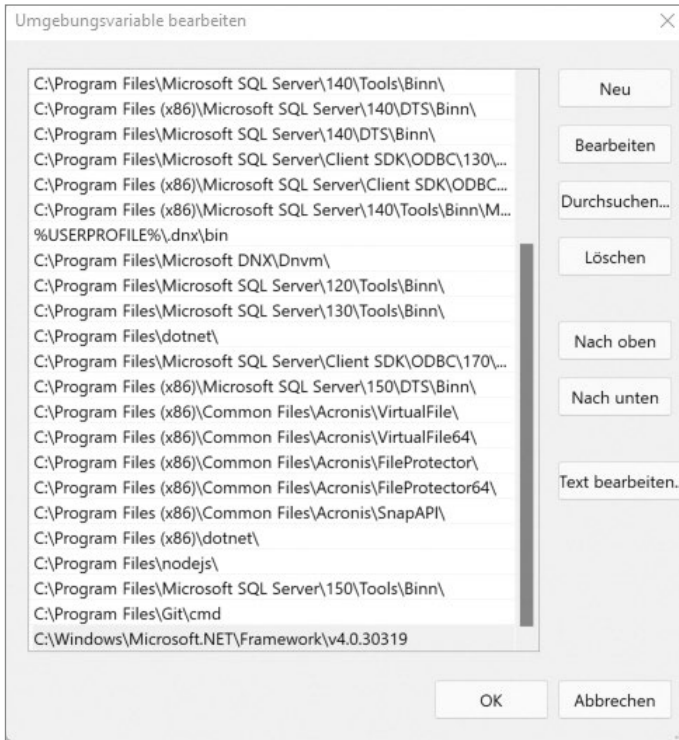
Umgebungsvariable bearbeiten

C:\Program Files\Microsoft SQL Server\140\Tools\Binn\
C:\Program Files (x86)\Microsoft SQL Server\140\DTS\Binn\
C:\Program Files\Microsoft SQL Server\140\DTS\Binn\
C:\Program Files\Microsoft SQL Server\Client SDK\ODBC\130\...
C:\Program Files (x86)\Microsoft SQL Server\Client SDK\ODBC...
C:\Program Files (x86)\Microsoft SQL Server\140\Tools\Binn\M...
%USERPROFILE%\.dnx\bin
C:\Program Files\Microsoft DNX\Dnvm\
C:\Program Files\Microsoft SQL Server\120\Tools\Binn\
C:\Program Files\Microsoft SQL Server\130\Tools\Binn\
C:\Program Files\dotnet\
C:\Program Files\Microsoft SQL Server\Client SDK\ODBC\170\...
C:\Program Files (x86)\Microsoft SQL Server\150\DTS\Binn\
C:\Program Files (x86)\Common Files\Acronis\VirtualFile\
C:\Program Files (x86)\Common Files\Acronis\VirtualFile64\
C:\Program Files (x86)\Common Files\Acronis\FileProtector\
C:\Program Files (x86)\Common Files\Acronis\FileProtector64\
C:\Program Files (x86)\Common Files\Acronis\SnapAPI\
C:\Program Files (x86)\dotnet\
C:\Program Files\nodejs\
C:\Program Files\Microsoft SQL Server\150\Tools\Binn\
C:\Program Files\Git\cmd
C:\Windows\Microsoft.NET\Framework\v4.0.30319

Neu
Bearbeiten
Durchsuchen...
Löschen
Nach oben
Nach unten
Text bearbeiten...

OK
Abbrechen